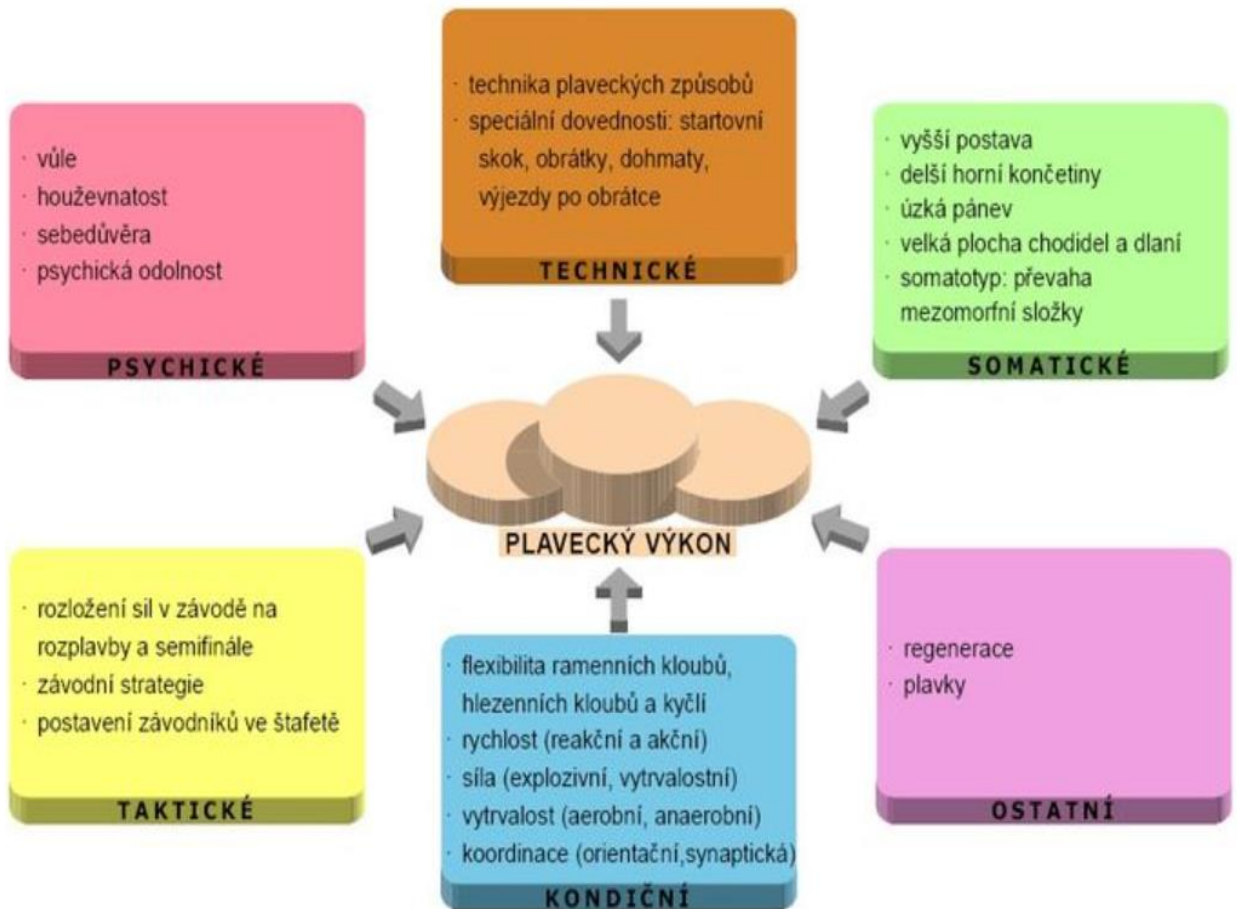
· technika plaveckých způsobů
· speciální dovednosti: startovní skok, obrátky, dohmaty, výjezdy po obrátce

TECHNICKÉ

· vůle
· houževnatost
· sebedůvěra
· psychická odolnost

PSYCHICKÉ

· vyšší postava
· delší horní končetiny
· úzká pánev
· velká plocha chodidel a dlaní
· somatotyp: převaha mezomorfní složky

SOMATICKÉ

PLAVECKÝ VÝKON

· rozložení sil v závodě na rozplavby a semifinále
· závodní strategie
· postavení závodníků ve štafetě

TAKTICKÉ

· flexibilita ramenních kloubů, hlezenních kloubů a kyčlí
· rychlost (reakční a akční)
· síla (explozivní, vytrvalostní)
· vytrvalost (aerobní, anaerobní)
· koordinace (orientační,synaptická)

KONDIČNÍ

· regenerace
· plavky

OSTATNÍ